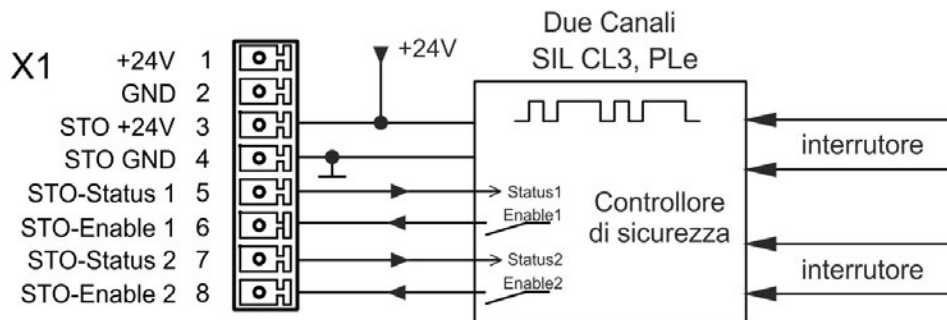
X1

+24V 1
GND 2
STO +24V 3
STO GND 4
STO-Status 1 5
STO-Enable 1 6
STO-Status 2 7
STO-Enable 2 8

+24V

Due Canali
SIL CL3, PLe

Status1
Enable1
Status2
Enable2

Controllore di sicurezza

interruttore
interruttore